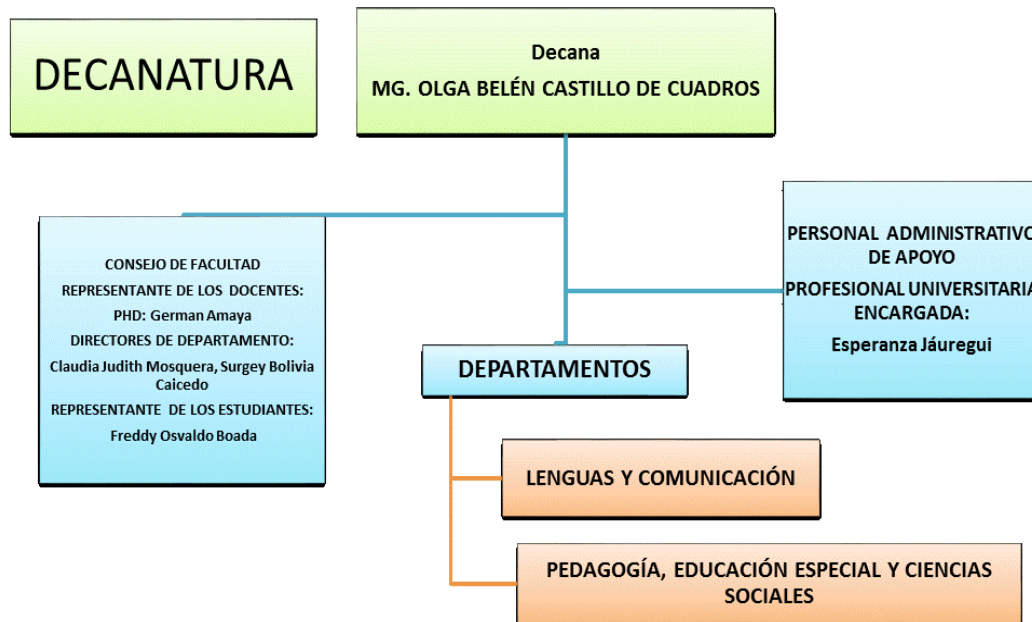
DECANATURA

Decana
MG. OLGA BELÉN CASTILLO DE CUADROS

CONSEJO DE FACULTAD
REPRESENTANTE DE LOS DOCENTES:
PHD: German Amaya
DIRECTORES DE DEPARTAMENTO:
Claudia Judith Mosquera, Surgey Bolivia Caicedo
REPRESENTANTE DE LOS ESTUDIANTES:
Freddy Osvaldo Boada

PERSONAL ADMINISTRATIVO DE APOYO
PROFESIONAL UNIVERSITARIA ENCARGADA:
Esperanza Jáuregui

DEPARTAMENTOS

LENGUAS Y COMUNICACIÓN

PEDAGOGÍA, EDUCACIÓN ESPECIAL Y CIENCIAS SOCIALES